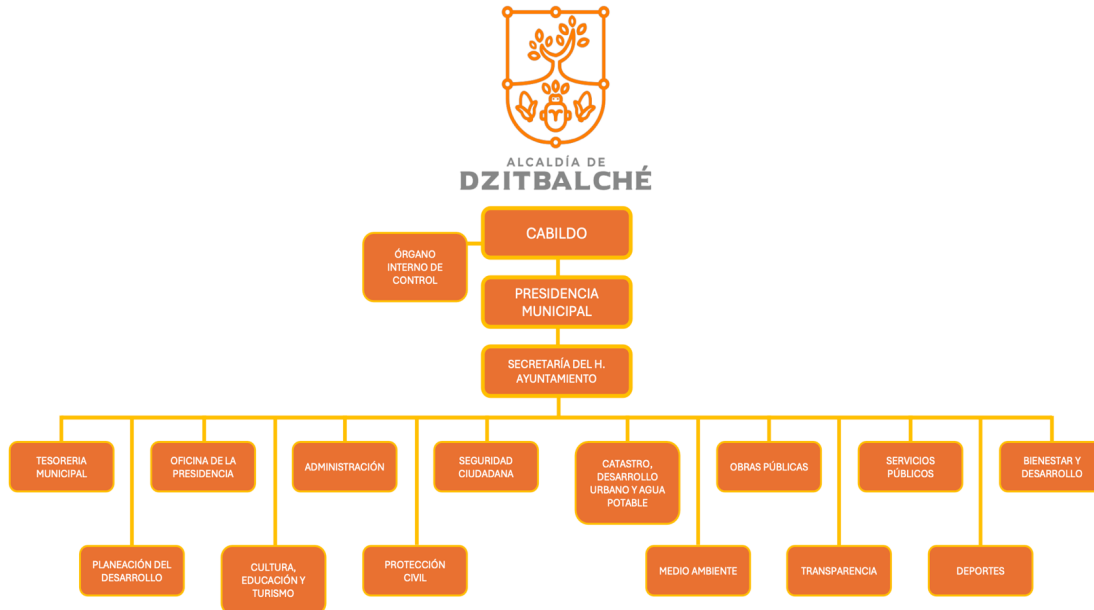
ALCALDÍA DE
DZITBALCHÉ

CABILDO

ÓRGANO INTERNO DE CONTROL

PRESIDENCIA MUNICIPAL

SECRETARÍA DEL H. AYUNTAMIENTO

TESORERIA MUNICIPAL

OFICINA DE LA PRESIDENCIA

ADMINISTRACIÓN

SEGURIDAD CIUDADANA

CATASTRO, DESARROLLO URBANO Y AGUA POTABLE

OBRAS PÚBLICAS

SERVICIOS PÚBLICOS

BIENESTAR Y DESARROLLO

PLANEACIÓN DEL DESARROLLO

CULTURA, EDUCACIÓN Y TURISMO

PROTECCIÓN CIVIL

MEDIO AMBIENTE

TRANSPARENCIA

DEPORTES